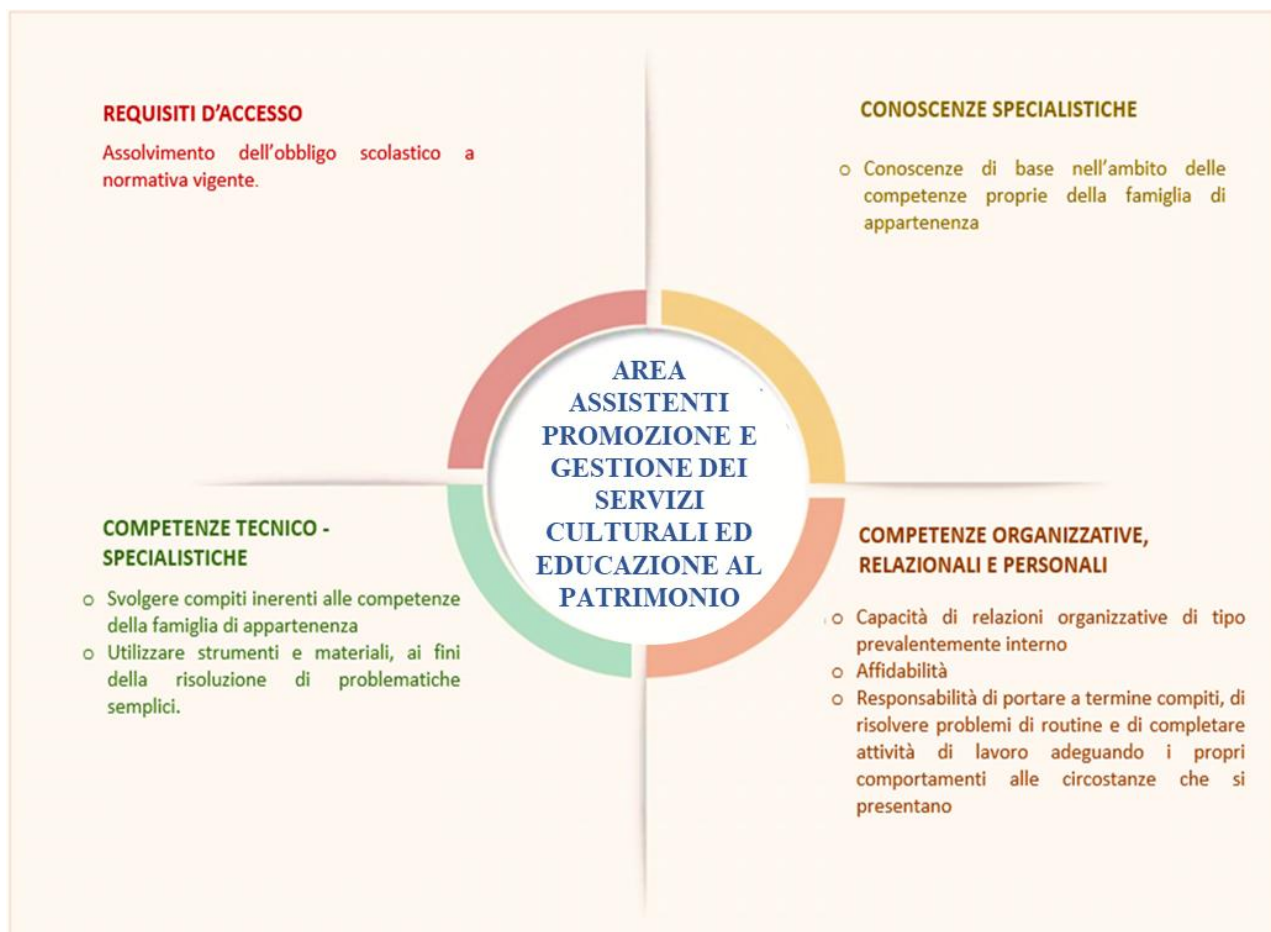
REQUISITI D'ACCESSO

Assolvimento dell'obbligo scolastico a normativa vigente.

CONOSCENZE SPECIALISTICHE

- Conoscenze di base nell'ambito delle competenze proprie della famiglia di appartenenza

AREA ASSISTENTI PROMOZIONE E GESTIONE DEI SERVIZI CULTURALI ED EDUCAZIONE AL PATRIMONIO

COMPETENZE TECNICO - SPECIALISTICHE

- Svolgere compiti inerenti alle competenze della famiglia di appartenenza
- Utilizzare strumenti e materiali, ai fini della risoluzione di problematiche semplici.

COMPETENZE ORGANIZZATIVE, RELAZIONALI E PERSONALI

- Capacità di relazioni organizzative di tipo prevalentemente interno
- Affidabilità
- Responsabilità di portare a termine compiti, di risolvere problemi di routine e di completare attività di lavoro adeguando i propri comportamenti alle circostanze che si presentano